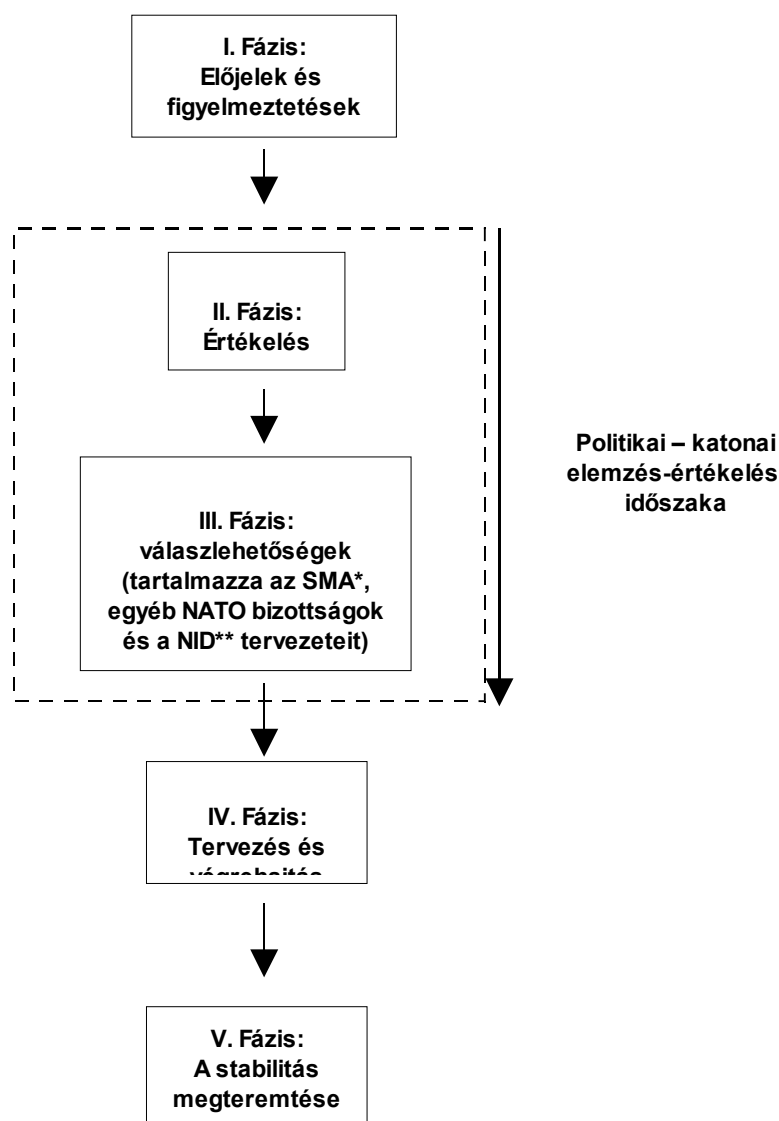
I. Fázis:
Előjelek és figyelmeztetések

II. Fázis:
Értékelés

III. Fázis:
válaszlehetőségek (tartalmazza az SMA*, egyéb NATO bizottságok és a NID** tervezeteit)

Politikai – katonai elemzés-értékelés időszaka

IV. Fázis:
Tervezés és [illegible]

V. Fázis:
A stabilitás megteremtése